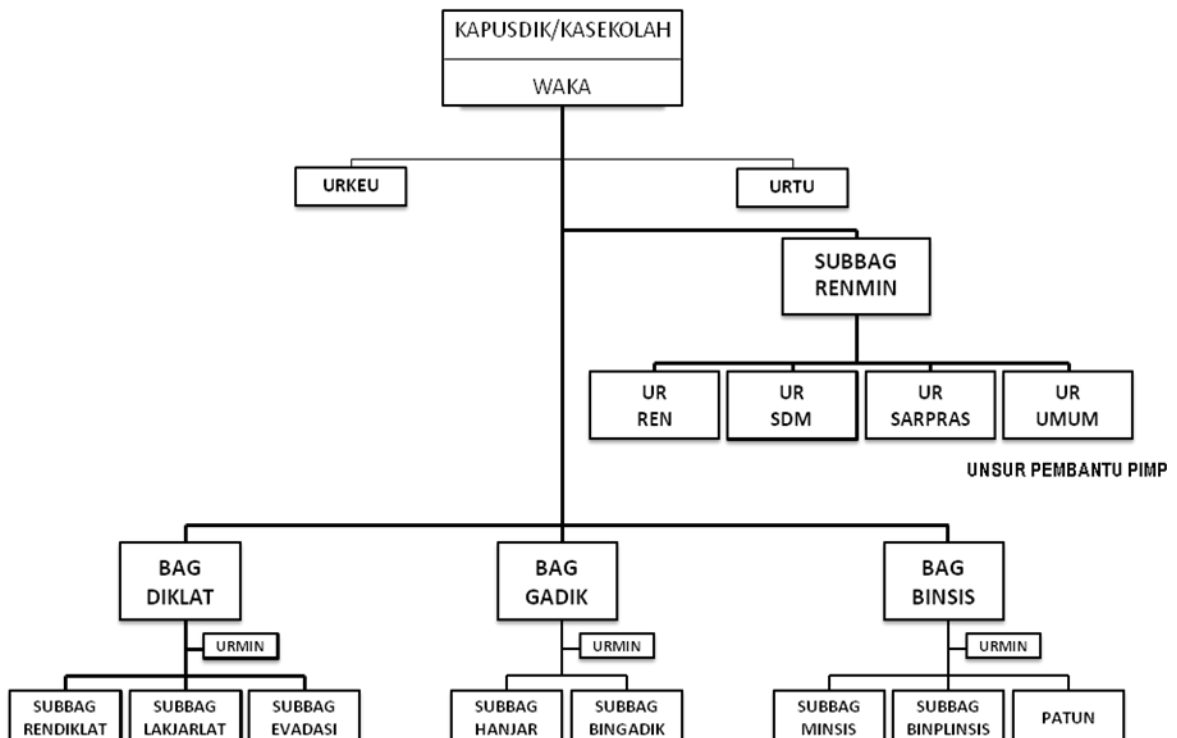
KAPUSDIK/KASEKOLAH

WAKA

URKEU

URTU

SUBBAG RENMIN

UR REN

UR SDM

UR SARPRAS

UR UMUM

UNSUR PEMBANTU PIMP

BAG DIKLAT

URMIN

SUBBAG RENDIKLAT

SUBBAG LAKJARLAT

SUBBAG EVADASI

BAG GADIK

URMIN

SUBBAG HANJAR

SUBBAG BINGADIK

BAG BINSIS

URMIN

SUBBAG MINSIS

SUBBAG BINPLINSIS

PATUN